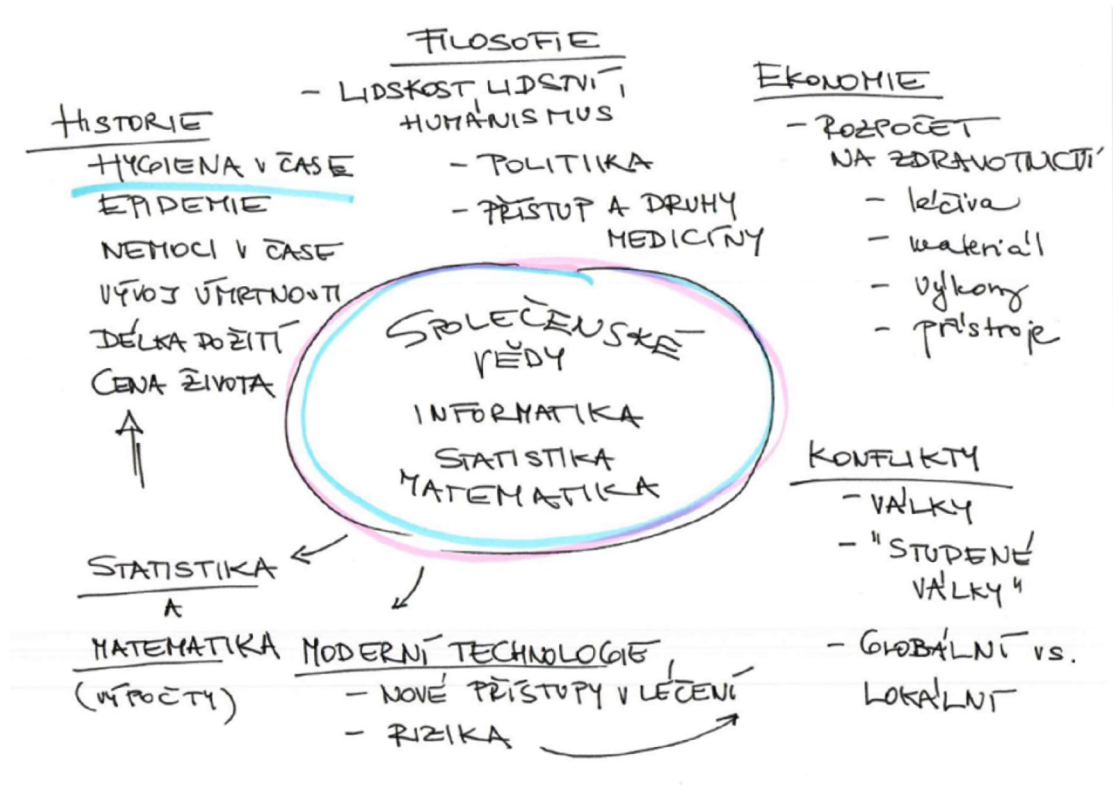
FILOSOFIE
- LIDSKOST, LIDSTVÍ, HUMANISMUS
- POLITIKA
- PŘÍSTUP A DRUHY MEDICÍNY

EKONOMIE
- ROZPOČET NA ZDRAVOTNICTVÍ
- léčiva
- materiál
- výkony
- přístroje

HISTORIE
HYGIENA V ČASE
EPIDEMIE
NEMOCI V ČASE
VÝVOJ ÚMRTNOSTI
DÉLKA DOŽITÍ
CENA ŽIVOTA

SPOLEČENSKÉ VĚDY
INFORMATIKA
STATISTIKA
MATEMATIKA

KONFLIKTY
- VÁLKY
- "STUDENÉ VÁLKY"
- GLOBÁLNÍ VS. LOKÁLNÍ

STATISTIKA A MATEMATIKA (VÝPOČTY)

MODERNÍ TECHNOLOGIE
- NOVÉ PŘÍSTUPY V LÉČENÍ
- RIZIKA